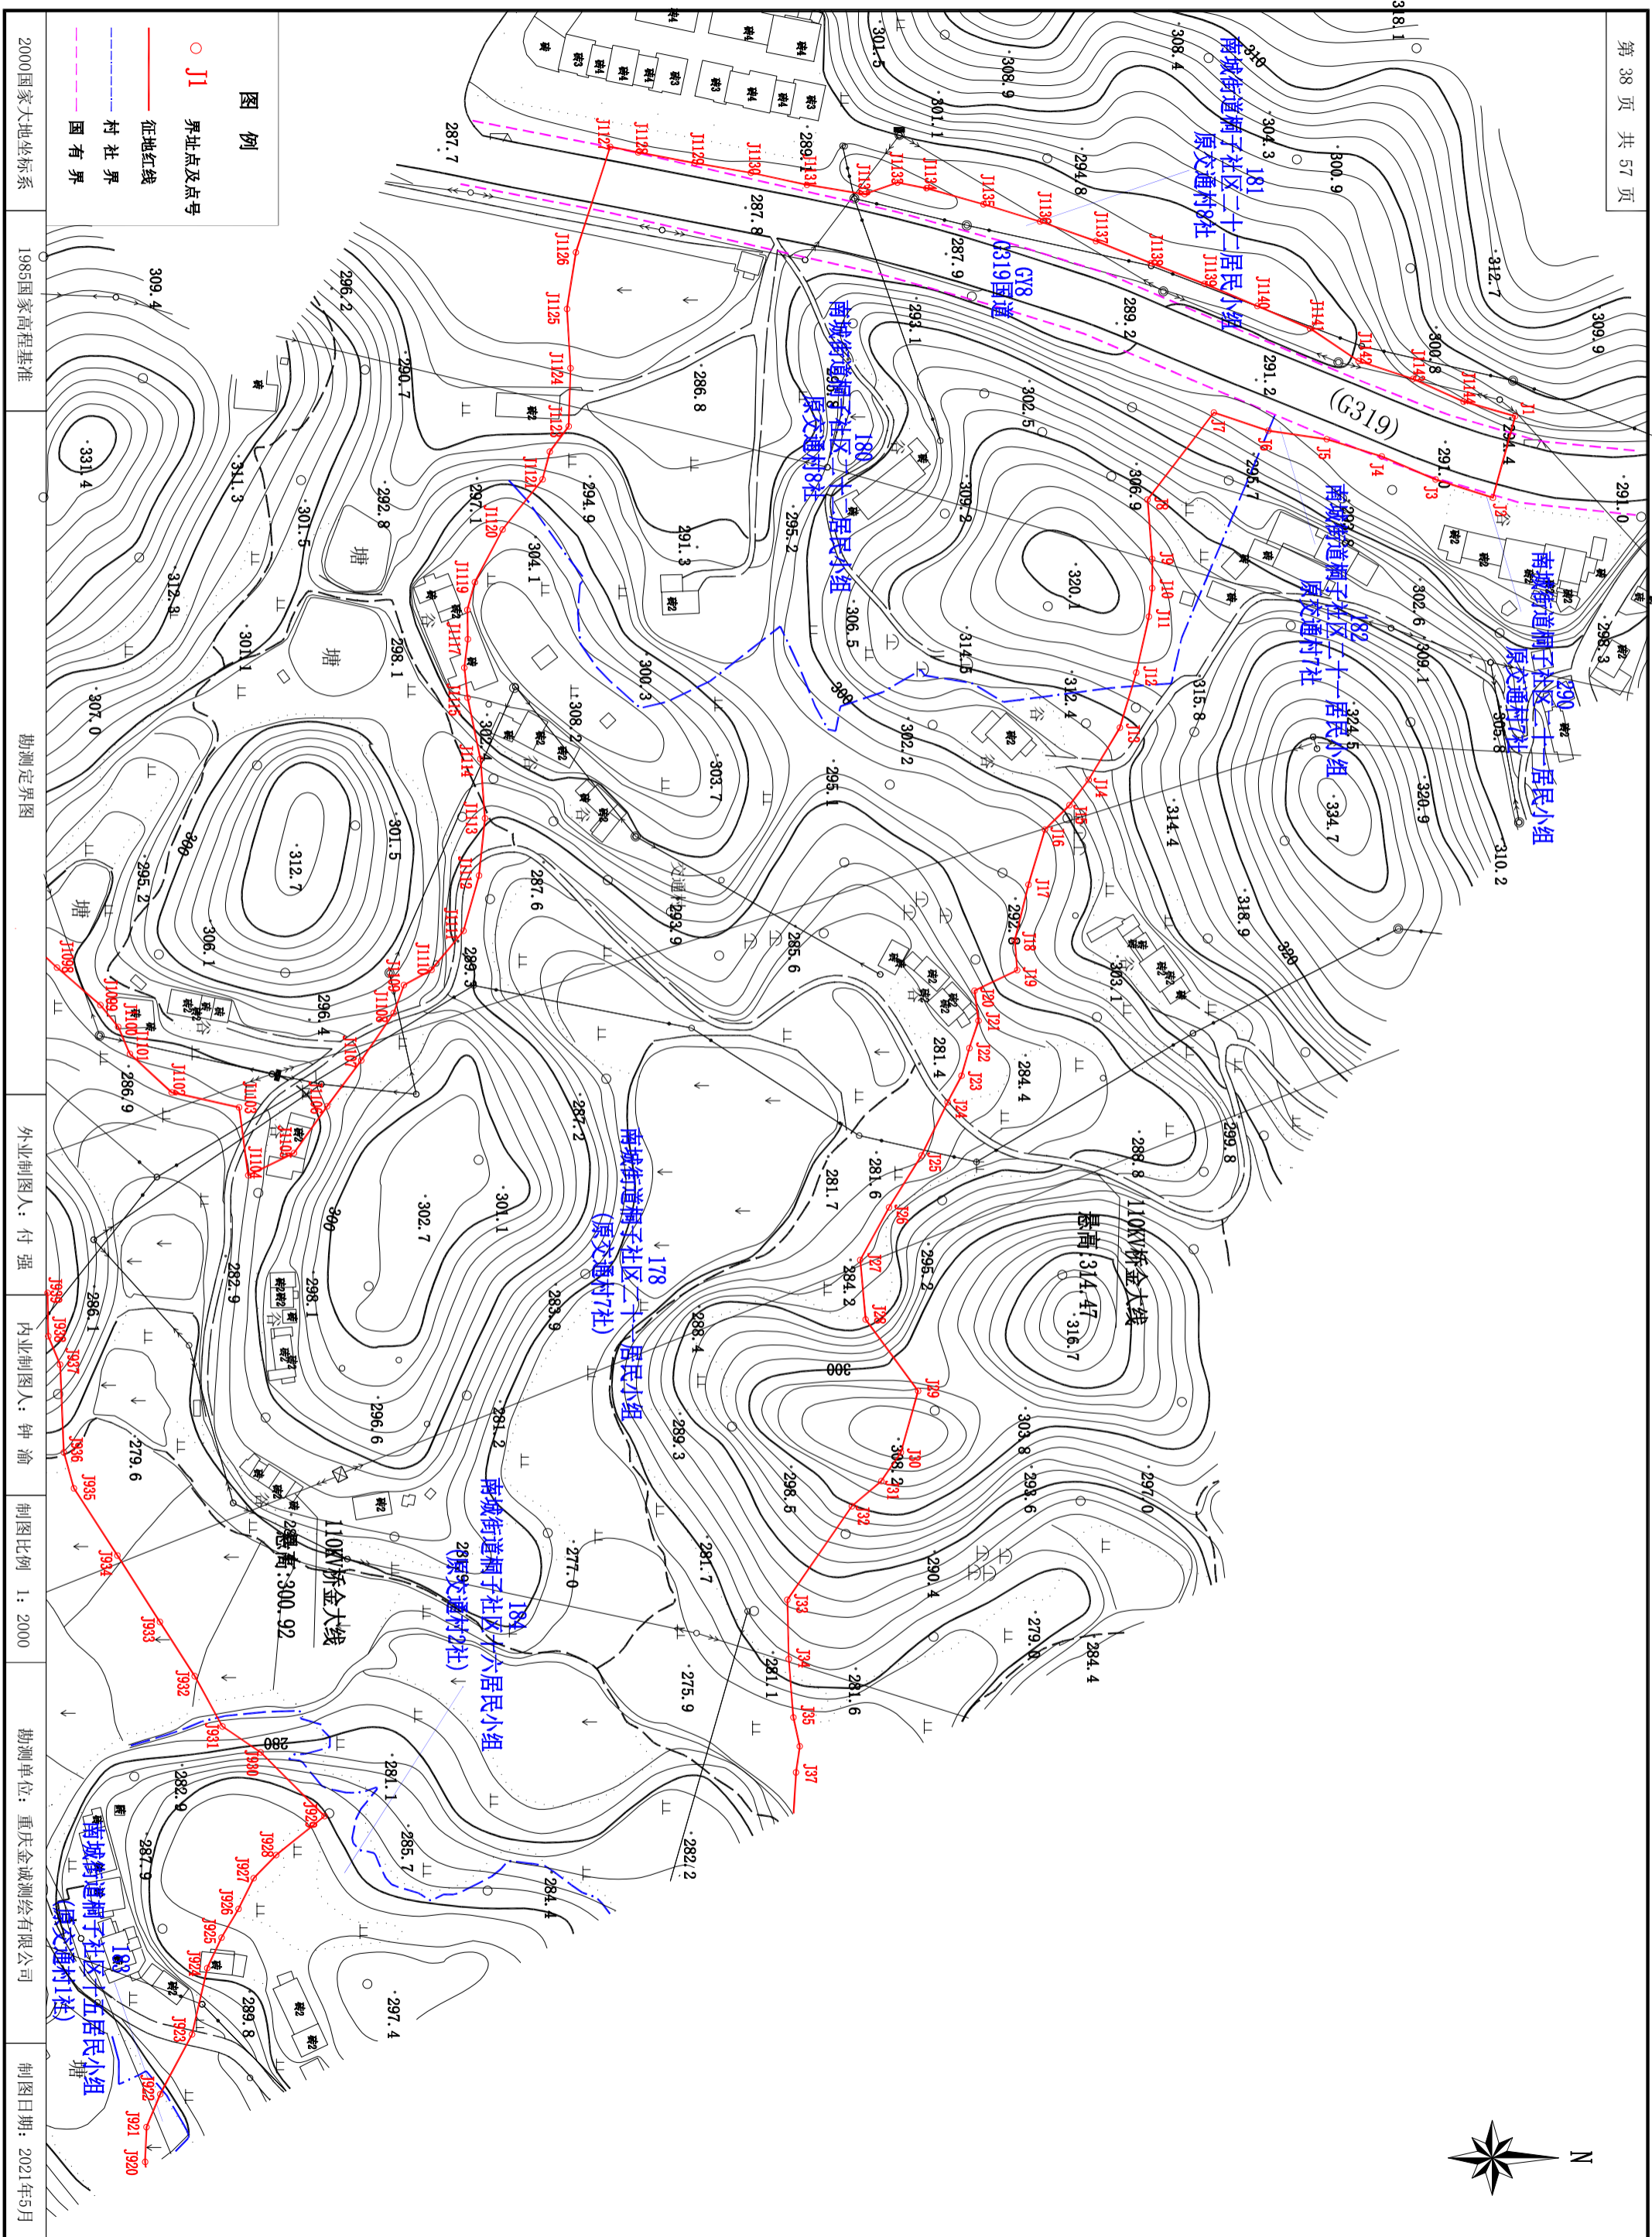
图例

J1 界址点及点号

征地红线

村社界

国有界

2000国家大地坐标系

1985国家高程基准

勘测定界图

外业制图人：付强

内业制图人：钟渝

制图比例 1：2000

勘测单位：重庆金诚测绘有限公司

制图日期：2021年5月

第 38 页 共 57 页

181
南城街道桐子社区二十二居民小组
（原交通村8社）

180
南城街道桐子社区二十二居民小组
（原交通村8社）

182
南城街道桐子社区二十一居民小组
（原交通村7社）

290
南城街道桐子社区二十一居民小组
（原交通村7社）

178
南城街道桐子社区二十一居民小组
（原交通村7社）

184
南城街道桐子社区十六居民小组
（原交通村2社）

183
南城街道桐子社区十五居民小组
（原交通村1社）

GY8
G319国道

(G319)

110KV綦金六线
最高:314.47

110KV綦金六线
最高:300.92

N